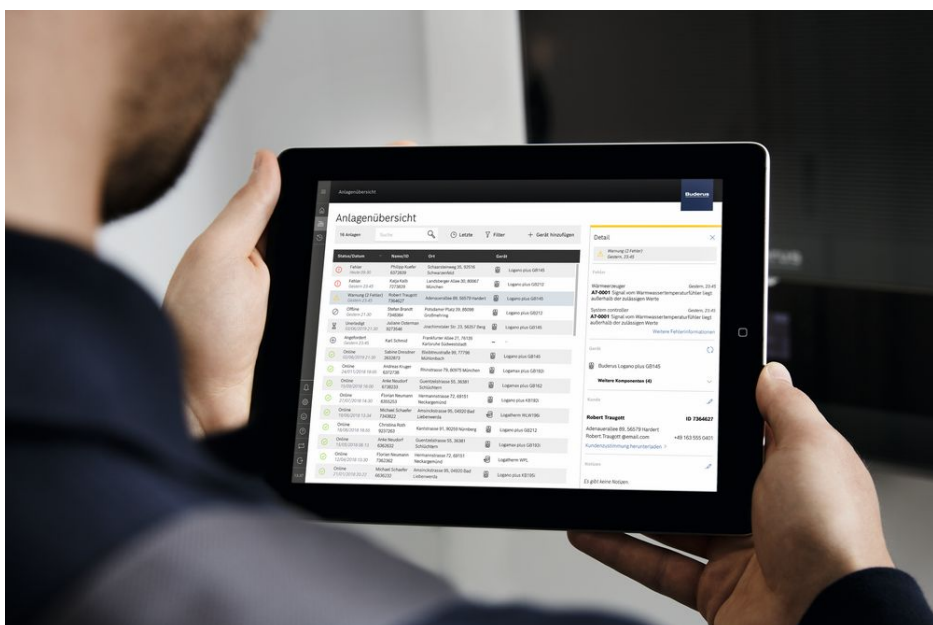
Anlagenübersicht

Buderus

Anlagenübersicht

16 Anlagen

Suche

Letzte

Filter

+ Gerät hinzufügen

| Status/Datum | Name/ID | Ort | Gerät |
|---|---|---|---|
| Fehler | Philipp Kiefer | Schanzlerweg 26, 93516 | Logano plus GB145 |
| Fehler | Katja Kolb | Landsberger Allee 20, 80987 München | Logano plus GB212 |
| Warnung (2 Fehler) | Robert Traugott 7364627 | Adenauerallee 89, 56579 Hardert | Logano plus GB145 |
| Offline | Stefan Brandt | Potsdamer Platz 39, 89098 | Logano plus GB212 |
| Unerledigt | Juliane Ostermann | Joachimstaler Str. 23, 56357 Berg | Logano plus GB145 |
| Angefordert | Karl Schmid | Frankfurter Allee 21, 76135 Karlsruhe | - |
| Online | Sabine Dressler | Rheinstrasse 99, 77796 | Logano plus GB145 |
| Online | Andreas Kruger | Rheinstrasse 79, 80979 München | Logano plus GB145 |
| Online | Anke Neudorf | Guentzelstrasse 55, 36381 Schlüchtern | Logano plus GB162 |
| Online | Florian Neumann | Hermannstrasse 72, 68151 Neckargemünd | Logano plus KB183 |
| Online | Michael Schaefer | Amsinckstrasse 95, 04600 Bad Liebenwerda | Logatherm WLW186 |
| Online | Christina Roth | Kantstrasse 81, 80250 Nürnberg | Logano plus GB212 |
| Online | Anke Neudorf | Guentzelstrasse 55, 36381 Schlüchtern | Logamax plus GB183 |
| Online | Florian Neumann | Hermannstrasse 72, 68151 Neckargemünd | Logatherm WPL |
| Online | Michael Schaefer | Amsinckstrasse 95, 04600 Bad Liebenwerda | Logano plus KB195i |

Detail

Warnung (2 Fehler)
Gestern, 23:45

Fehler

Wärmeerzeuger
Gestern, 23:45
A7-0001 Signal vom Warmwassertemperaturfühler liegt außerhalb der zulässigen Werte

System controller
Gestern, 23:45
A7-0001 Signal vom Warmwassertemperaturfühler liegt außerhalb der zulässigen Werte

Weitere Fehlerinformationen

Geräte

Buderus Logano plus GB145

Weitere Komponenten (4)

Kunde

Robert Traugott
ID 7364627

Adenauerallee 89, 56579 Hardert
Robert.Traugott @email.com
+49 163 555 0401

Kundenzustimmung herunterladen

Notizen

Es gibt keine Notizen.